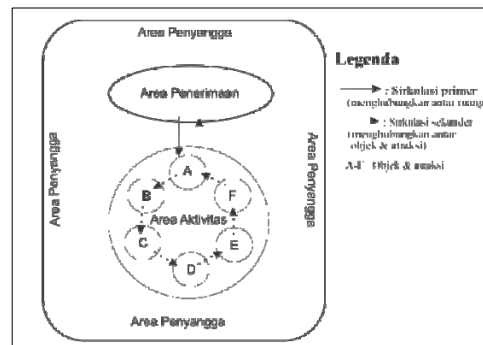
Area Penyangga

Area Penerimaan

Area Penyangga

A

B

F

Area Aktivitas

C

E

D

Area Penyangga

Area Penyangga

Legenda

: Sirkulasi primer (menghubungkan antar ruang)

: Sirkulasi sekunder (menghubungkan antar objek & atraksi)

A-F : Objek & atraksi